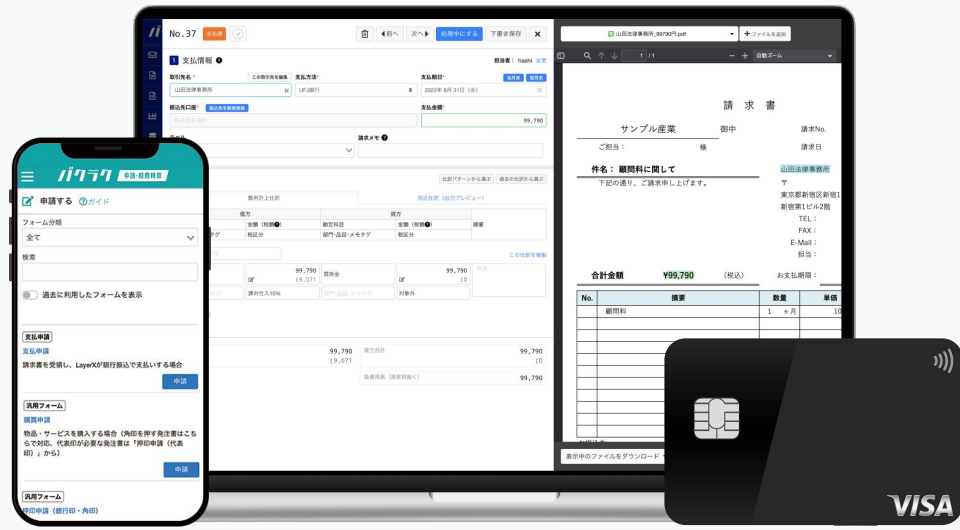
No.37 未承認

◀前へ 次へ▶ 担当中にする 下書き保存

1 支払情報

担当者：hashi 変更

取引先名 * この取引先を編集

山田法律事務所

支払方法 * UFJ銀行

支払期日 * 当月末 翌月末

2022年 8月 31日（水）

振込先口座 * 振込先を新規登録

支払金額 * 99,790

請求メモ

仕訳パターンから選ぶ 過去の仕訳から選ぶ

費用計上仕訳 源泉仕訳（出力プレビュー）

借方 貸方

金額（税額） 勘定科目 金額（税額） 摘要

部門・品目・メモタグ 税区分

この仕訳を複製

99,790 買掛金 99,790

(9,071) (0

課対仕入10% 部門・品目・メモタグ 対象外

99,790 貸方合計 99,790

(9,071) (0

取引残高（源泉税除く） 99,790

山田法律事務所_99790円.pdf + ファイルを追加

1 / 1 自動ズーム

請 求 書

サンプル産業 御中 請求No.

ご担当： 様 請求日

件名： 顧問料に関して

下記の通り、ご請求申し上げます。

山田法律事務所

〒

東京都新宿区新宿1

新宿第1ビル2階

TEL：

FAX：

E-Mail：

担当：

合計金額 ¥99,790 （税込） お支払期限：

| No. | 摘要 | 数量 | 単価 |
|---|---|---|---|
| | 顧問料 | 1 ヶ月 | 10 |

表示中のファイルをダウンロード

バクラク 申請・経費精算

申請する ガイド

フォーム分類

全て

検索

過去に利用したフォームを表示

支払申請

支払申請

請求書を受領し、LayerXが銀行振込で支払いする場合

申請

汎用フォーム

稟買申請

物品・サービスを購入する場合（角印を押す発注書はこちらで対応、代表印が必要な発注書は「押印申請（代表印）」から）

申請

汎用フォーム

押印申請（銀行印・角印）

VISA